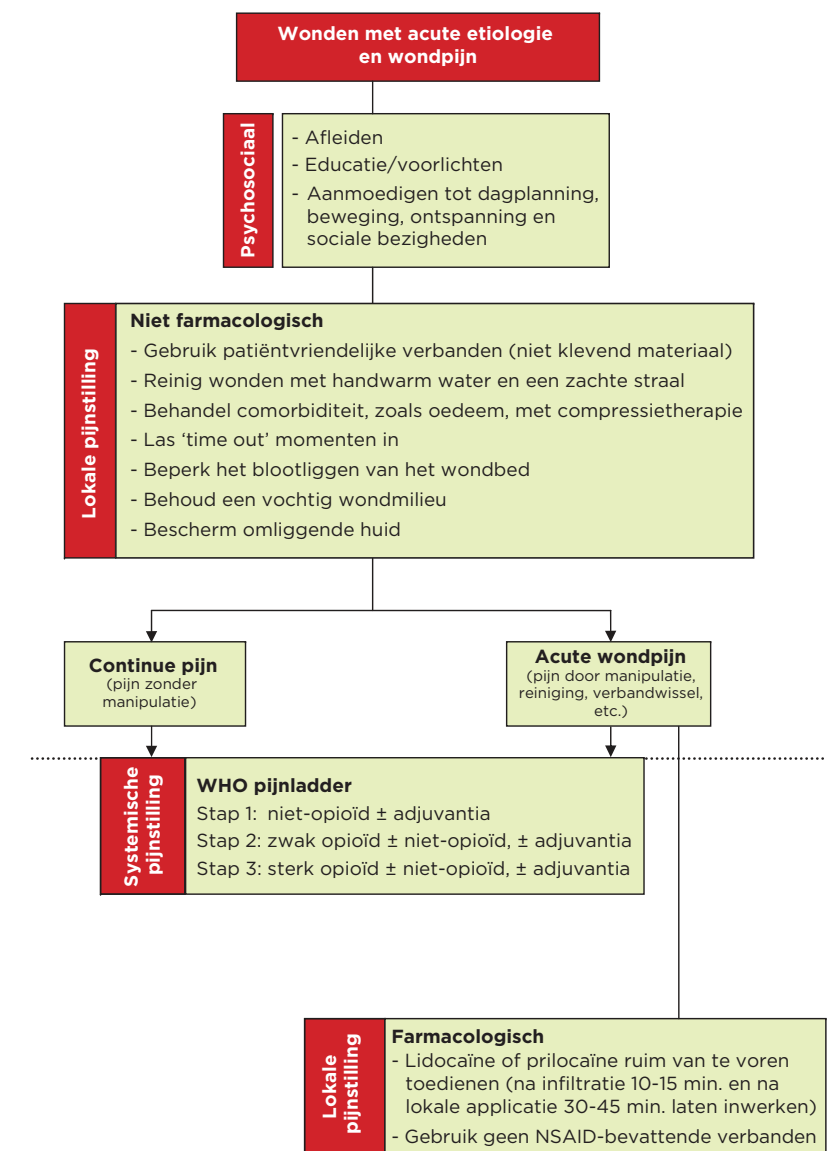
Wonden met acute etiologie en wondpijn

Psychosociaal

- Afleiden
- Educatie/voorlichten
- Aanmoedigen tot dagplanning, beweging, ontspanning en sociale bezigheden

Lokale pijnstilling

Niet farmacologisch
- Gebruik patiëntvriendelijke verbanden (niet klevend materiaal)
- Reinig wonden met handwarm water en een zachte straal
- Behandel comorbiditeit, zoals oedeem, met compressietherapie
- Las 'time out' momenten in
- Beperk het blootliggen van het wondbed
- Behoud een vochtig wondmilieu
- Bescherm omliggende huid

Continue pijn
(pijn zonder manipulatie)

Acute wondpijn
(pijn door manipulatie, reiniging, verbandwissel, etc.)

Systemische pijnstilling

WHO pijnladder
Stap 1: niet-opioïd ± adjuvantia
Stap 2: zwak opioïd ± niet-opioïd, ± adjuvantia
Stap 3: sterk opioïd ± niet-opioïd, ± adjuvantia

Lokale pijnstilling

Farmacologisch
- Lidocaïne of prilocaïne ruim van te voren toedienen (na infiltratie 10-15 min. en na lokale applicatie 30-45 min. laten inwerken)
- Gebruik geen NSAID-bevattende verbanden